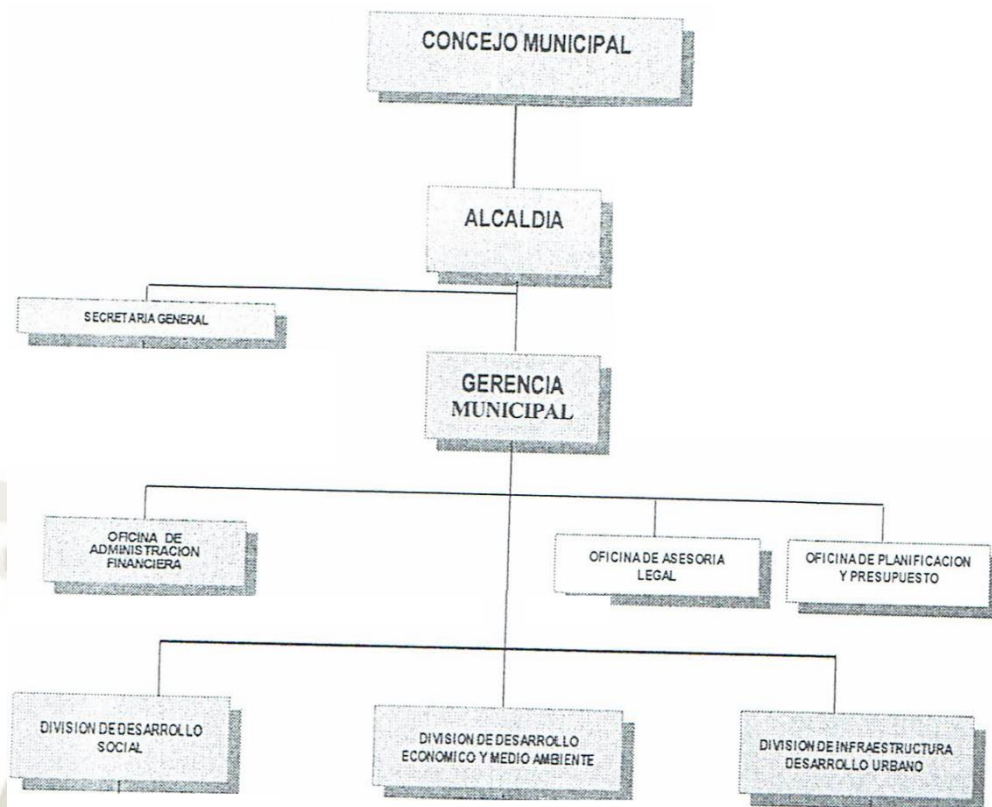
CONCEJO MUNICIPAL

ALCALDIA

SECRETARIA GENERAL

GERENCIA MUNICIPAL

OFICINA DE ADMINISTRACION FINANCIERA

OFICINA DE ASESORIA LEGAL

OFICINA DE PLANIFICACION Y PRESUPUESTO

DIVISION DE DESARROLLO SOCIAL

DIVISION DE DESARROLLO ECONOMICO Y MEDIO AMBIENTE

DIVISION DE INFRAESTRUCTURA DESARROLLO URBANO